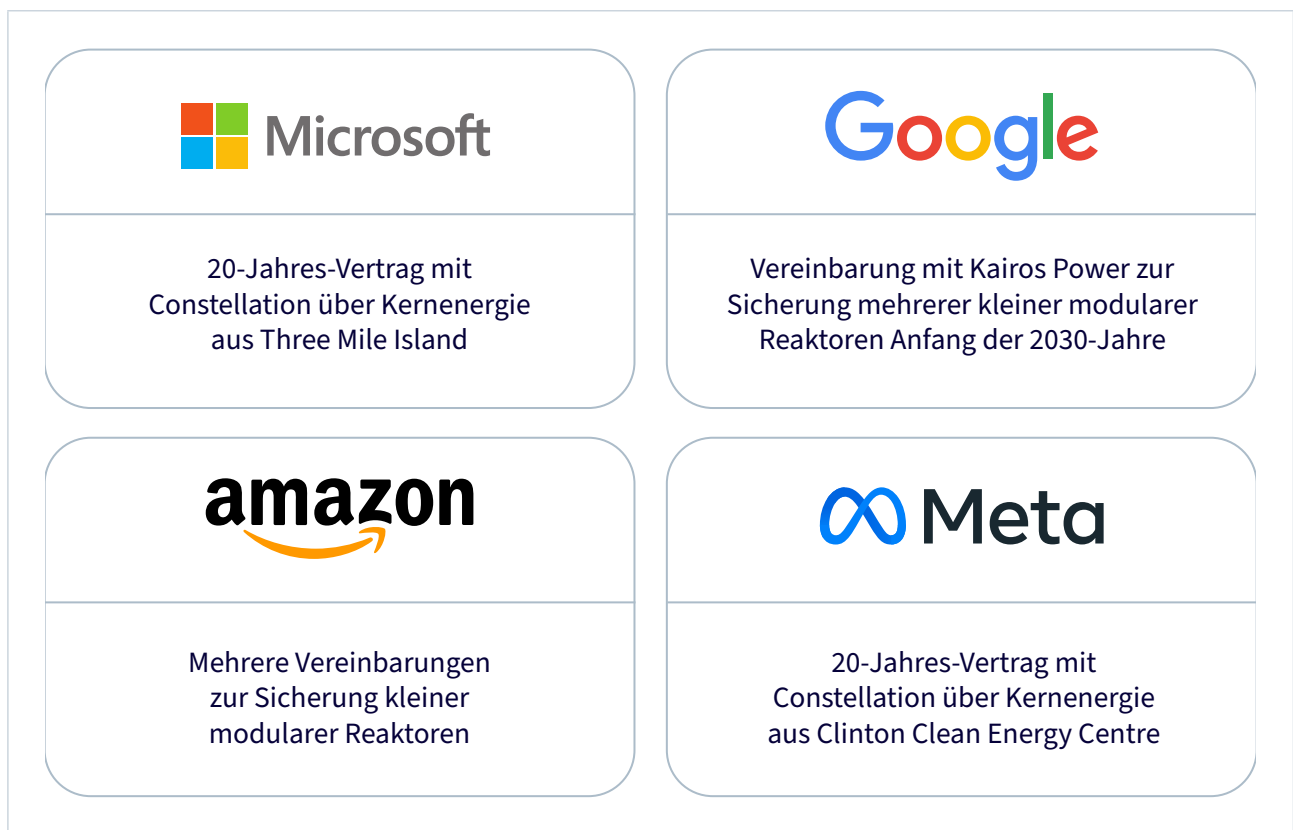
Microsoft

20-Jahres-Vertrag mit Constellation über Kernenergie aus Three Mile Island

Google

Vereinbarung mit Kairos Power zur Sicherung mehrerer kleiner modularer Reaktoren Anfang der 2030-Jahre

amazon

Mehrere Vereinbarungen zur Sicherung kleiner modularer Reaktoren

Meta

20-Jahres-Vertrag mit Constellation über Kernenergie aus Clinton Clean Energy Centre